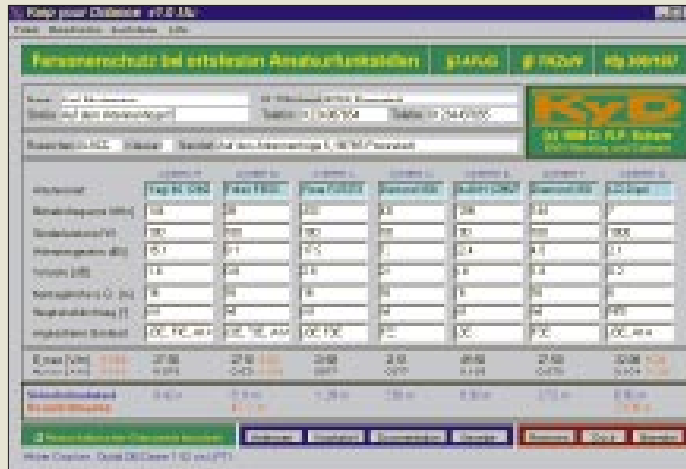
Kalp pour Ostwise v7.0 Alt

Datei Bearbeiten Aufrufen Hilfe

Personenschutz bei ortsfesten Amateurfunkstellen

KyD

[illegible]

| | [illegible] | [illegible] | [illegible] | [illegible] | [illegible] | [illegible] | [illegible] |
|---|---|---|---|---|---|---|---|
| Antennentyp | Yagi | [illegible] | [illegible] | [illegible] | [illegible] | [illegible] | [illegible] |
| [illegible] | 144 | 28 | 200 | 50 | 28 | 432 | 7 |
| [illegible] | 750 | 100 | 750 | 100 | 50 | 100 | 1000 |
| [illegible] | 15.1 | 0.1 | 17.5 | 2 | 2.4 | 4.0 | 2.1 |
| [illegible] | 1.6 | 0.0 | 2.0 | 0 | 1.0 | 1.4 | 0.2 |
| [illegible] | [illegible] | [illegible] | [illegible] | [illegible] | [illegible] | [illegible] | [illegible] |
| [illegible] | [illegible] | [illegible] | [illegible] | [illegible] | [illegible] | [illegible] | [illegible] |
| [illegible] | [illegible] | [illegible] | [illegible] | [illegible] | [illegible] | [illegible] | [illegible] |

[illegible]

Drucken Speichern Zurücksetzen Anzeigen

Beenden Druck Literatur

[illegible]